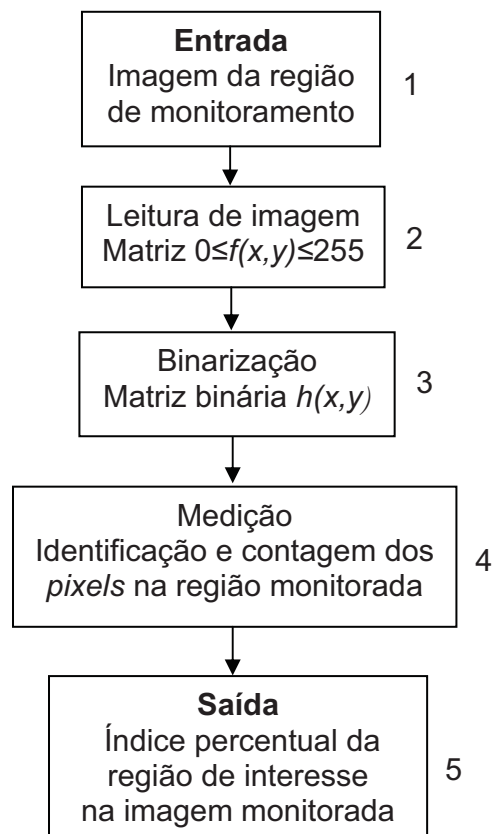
Entrada
Imagem da região de monitoramento

1

Leitura de imagem
Matriz $0 \leq f(x,y) \leq 255$

2

Binarização
Matriz binária $h(x,y)$

3

Medição
Identificação e contagem dos *pixels* na região monitorada

4

Saída
Índice percentual da região de interesse na imagem monitorada

5